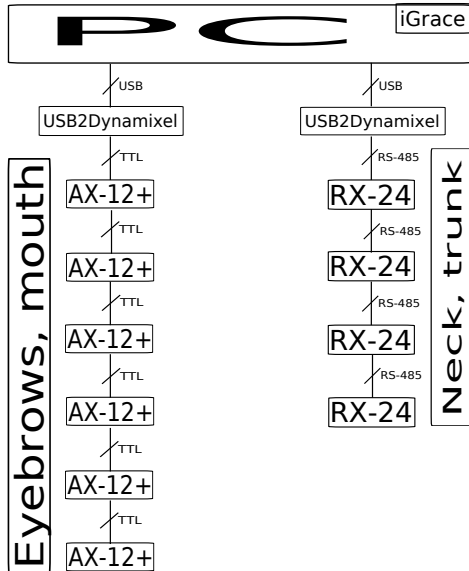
PC

iGrace

USB

USB2Dynamixel

TTL

AX-12+

TTL

AX-12+

TTL

AX-12+

TTL

AX-12+

TTL

AX-12+

TTL

AX-12+

Eyebrows, mouth

USB

USB2Dynamixel

RS-485

RX-24

RS-485

RX-24

RS-485

RX-24

RS-485

RX-24

Neck, trunk